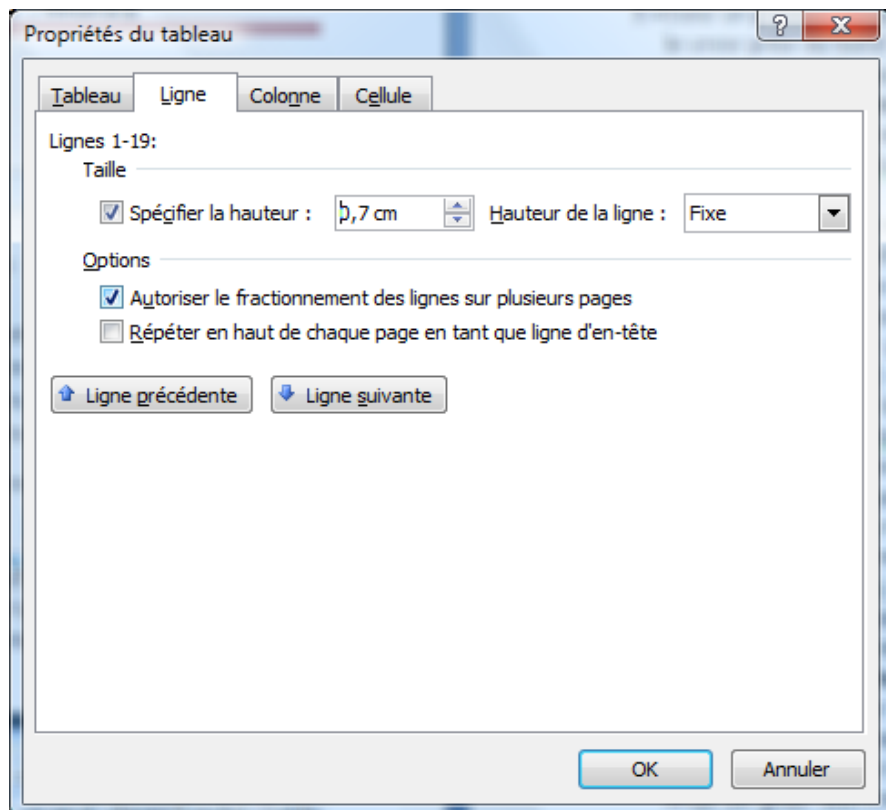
Propriétés du tableau

?
X

Tableau
Ligne
Colonne
Cellule

Lignes 1-19:

Taille

Spécifier la hauteur : 0,7 cm
Hauteur de la ligne : Fixe

Options

Autoriser le fractionnement des lignes sur plusieurs pages
Répéter en haut de chaque page en tant que ligne d'en-tête

Ligne précédente
Ligne suivante

OK
Annuler